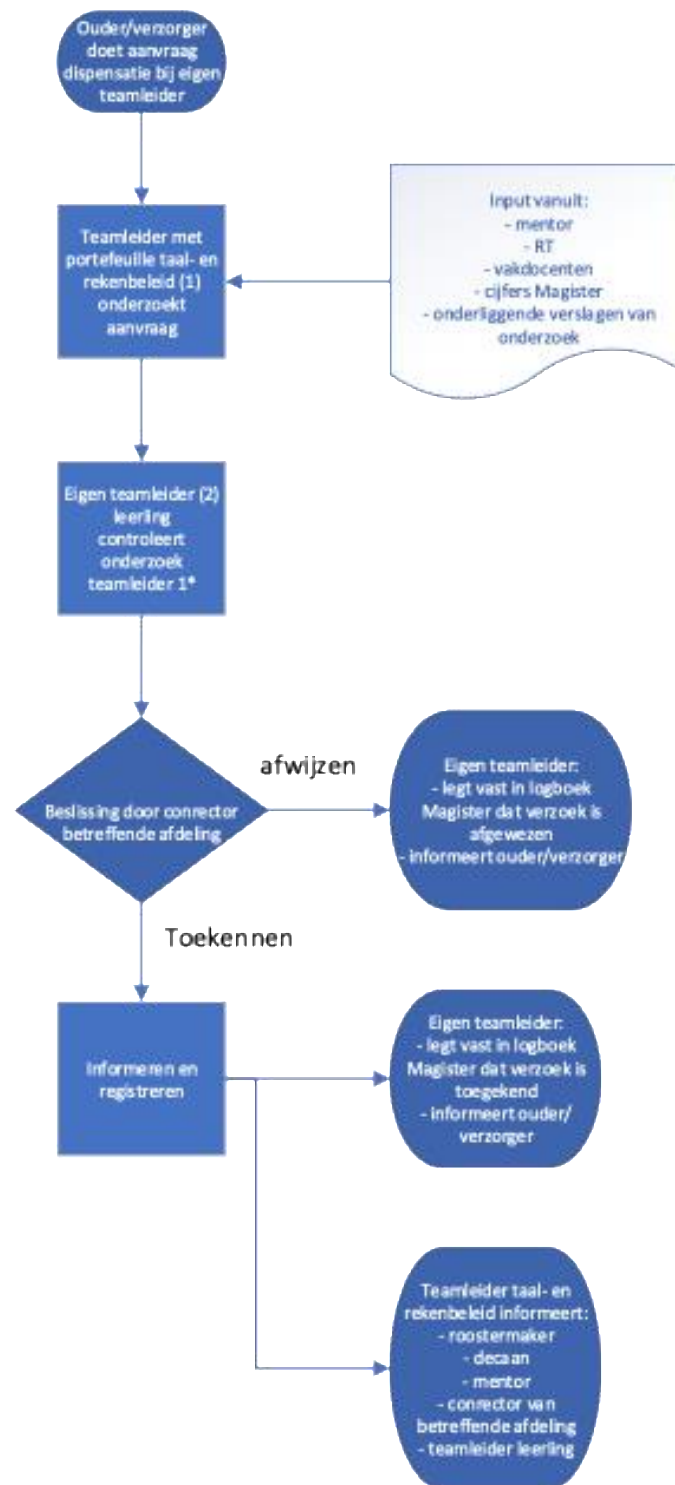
Ouder/verzorger doet aanvraag dispensatie bij eigen teamleider

Teamleider met portefeuille taal- en rekenbeleid (1) onderzoekt aanvraag

Input vanuit:
- mentor
- RT
- vakdocenten
- cijfers Magister
- onderliggende verslagen van onderzoek

Eigen teamleider (2) leerling controleert onderzoek teamleider 1*

Beslissing door conrector betreffende afdeling

afwijzen

Eigen teamleider:
- legt vast in logboek Magister dat verzoek is afgewezen
- informeert ouder/verzorger

Toekennen

Informeren en registreren

Eigen teamleider:
- legt vast in logboek Magister dat verzoek is toegekend
- informeert ouder/ verzorger

Teamleider taal- en rekenbeleid informeert:
- roostermaker
- decaan
- mentor
- conrector van betreffende afdeling
- teamleider leerling